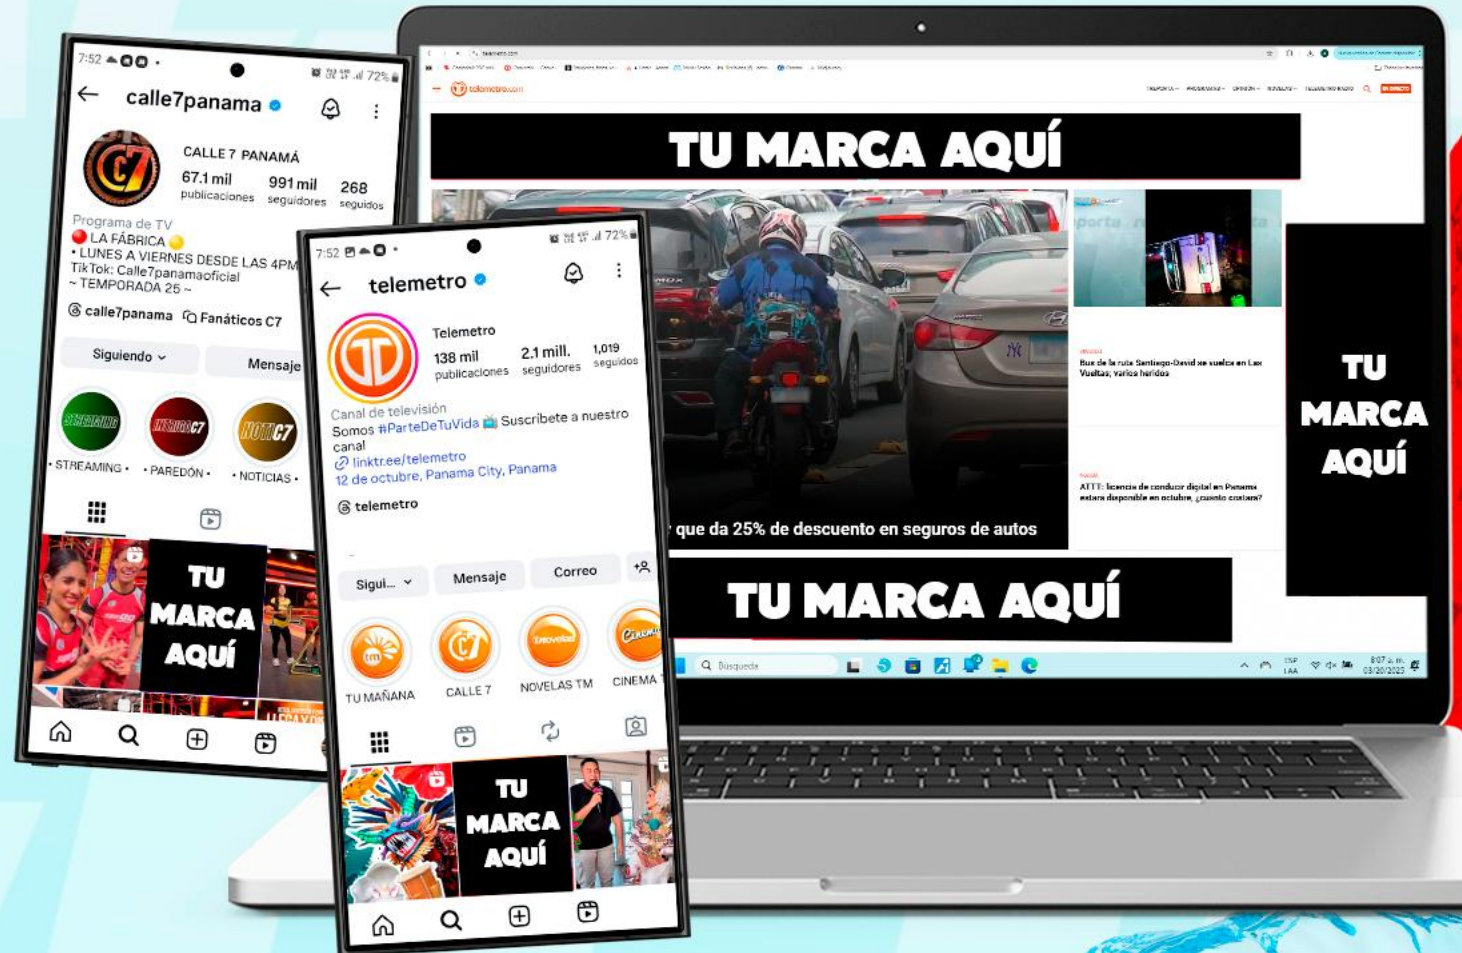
7:52 72%

calle7panama

CALLE 7 PANAMÁ

67.1 mil publicaciones

991 mil seguidores

268 seguidos

Programa de TV

LA FÁBRICA

• LUNES A VIERNES DESDE LAS 4PM

TikTok: Calle7panamaoficial

~ TEMPORADA 25 ~

calle7panama

Fanáticos C7

Siguiendo

Mensaje

STREAMING

PAREDÓN

NOTICIAS

TU MARCA AQUÍ

7:52 72%

telemetro

Telemetro

138 mil publicaciones

2.1 mill. seguidores

1,019 seguidos

Canal de televisión

Somos #ParteDeTuVida Suscríbete a nuestro canal

linktr.ee/telemetro

12 de octubre, Panama City, Panama

telemetro

Sigui...

Mensaje

Correo

TU MAÑANA

CALLE 7

NOVELAS TM

CINEMA

TU MARCA AQUÍ

telemetro.com

TU MARCA AQUÍ

que da 25% de descuento en seguros de autos

Bus de la ruta Santiago-David se vuelca en Las Vueltas; varios heridos

ATTT: licencia de conducir digital en Panamá estará disponible en octubre, ¿cuánto costará?

TU MARCA AQUÍ

TU MARCA AQUÍ

Búsqueda